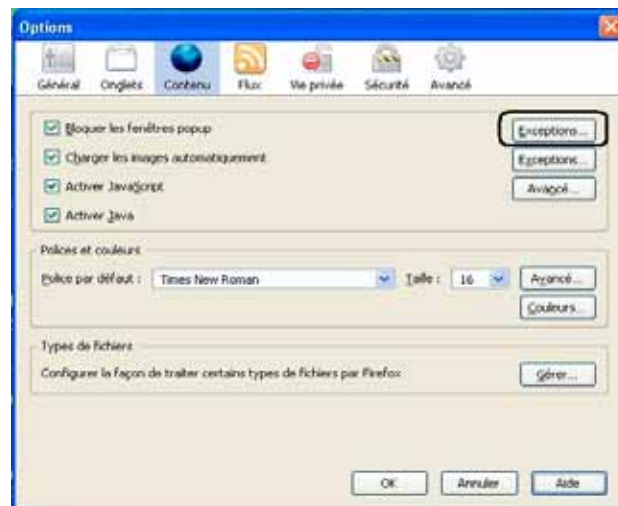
Options

Général Onglets Contenu Flux Vie privée Sécurité Avancé

Bloquer les fenêtres popup
Exceptions...

Charger les images automatiquement
Exceptions...

Activer JavaScript
Avancé...

Activer Java

Polices et couleurs

Police par défaut : Times New Roman
Taille : 16
Avancé...
Couleurs...

Types de fichiers

Configurer la façon de traiter certains types de fichiers par Firefox
Gérer...

OK Annuler Aide